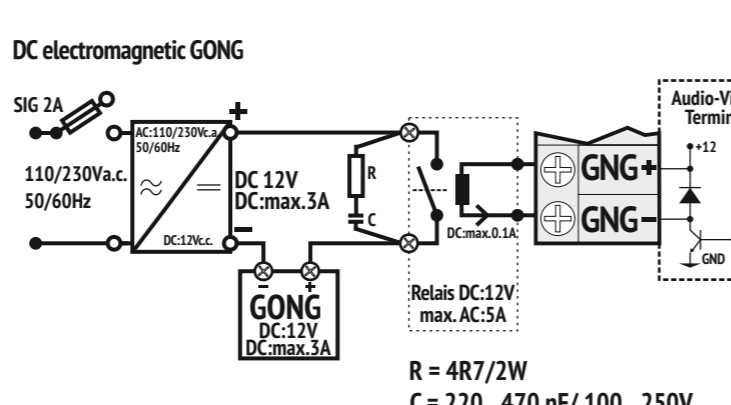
DC electromagnetic GONG

SIG 2A

110/230Va.c.
50/60Hz

AC:110/230Vc.a
50/60Hz

$\approx$ =

DC:12Vc.c.

+

−

DC 12V
DC:max.3A

R

C

−
+
GONG
DC:12V
DC:max.3A

Relais DC:12V
max. AC:5A

DC:max.0.1A

GNG+
GNG−

Audio-Vi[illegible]
Termi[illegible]

+12

GND

R = 4R7/2W
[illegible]